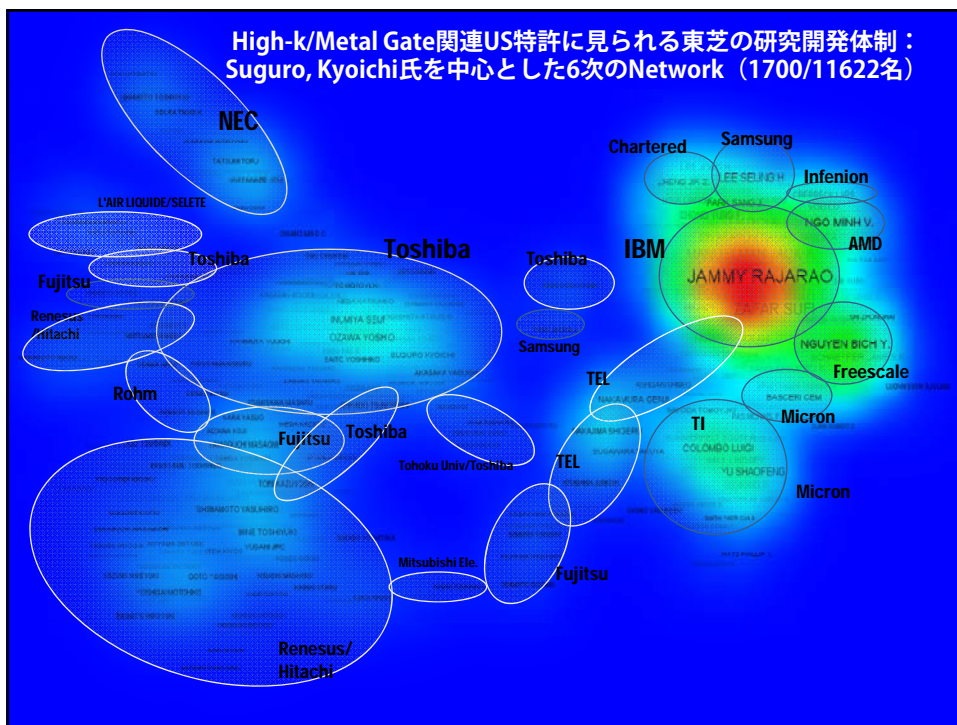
High-k/Metal Gate関連US特許に見られる東芝の研究開発体制：
Suguro, Kyoichi氏を中心とした6次のNetwork（1700/11622名）

NEC

L'AIR LIQUIDE/SELETE

Toshiba

Fujitsu

Toshiba

Renesus/Hitachi

INUMIYA SEIJI

OZAWA YOSHIO

SUGURO KYOICHI

Rohm

Fujitsu

Toshiba

Tohoku Univ/Toshiba

Toshiba

Samsung

Chartered

Samsung

Infenion

NGO MINH V.

AMD

IBM

JAMMY RAJARAO

NGUYEN BICH Y.

Freescale

TEL

NAKAMURA GENJI

Micron

TI

COLOMBO LUIGI

YU SHAOFENG

Micron

TEL

Mitsubishi Ele.

Fujitsu

Renesus/Hitachi